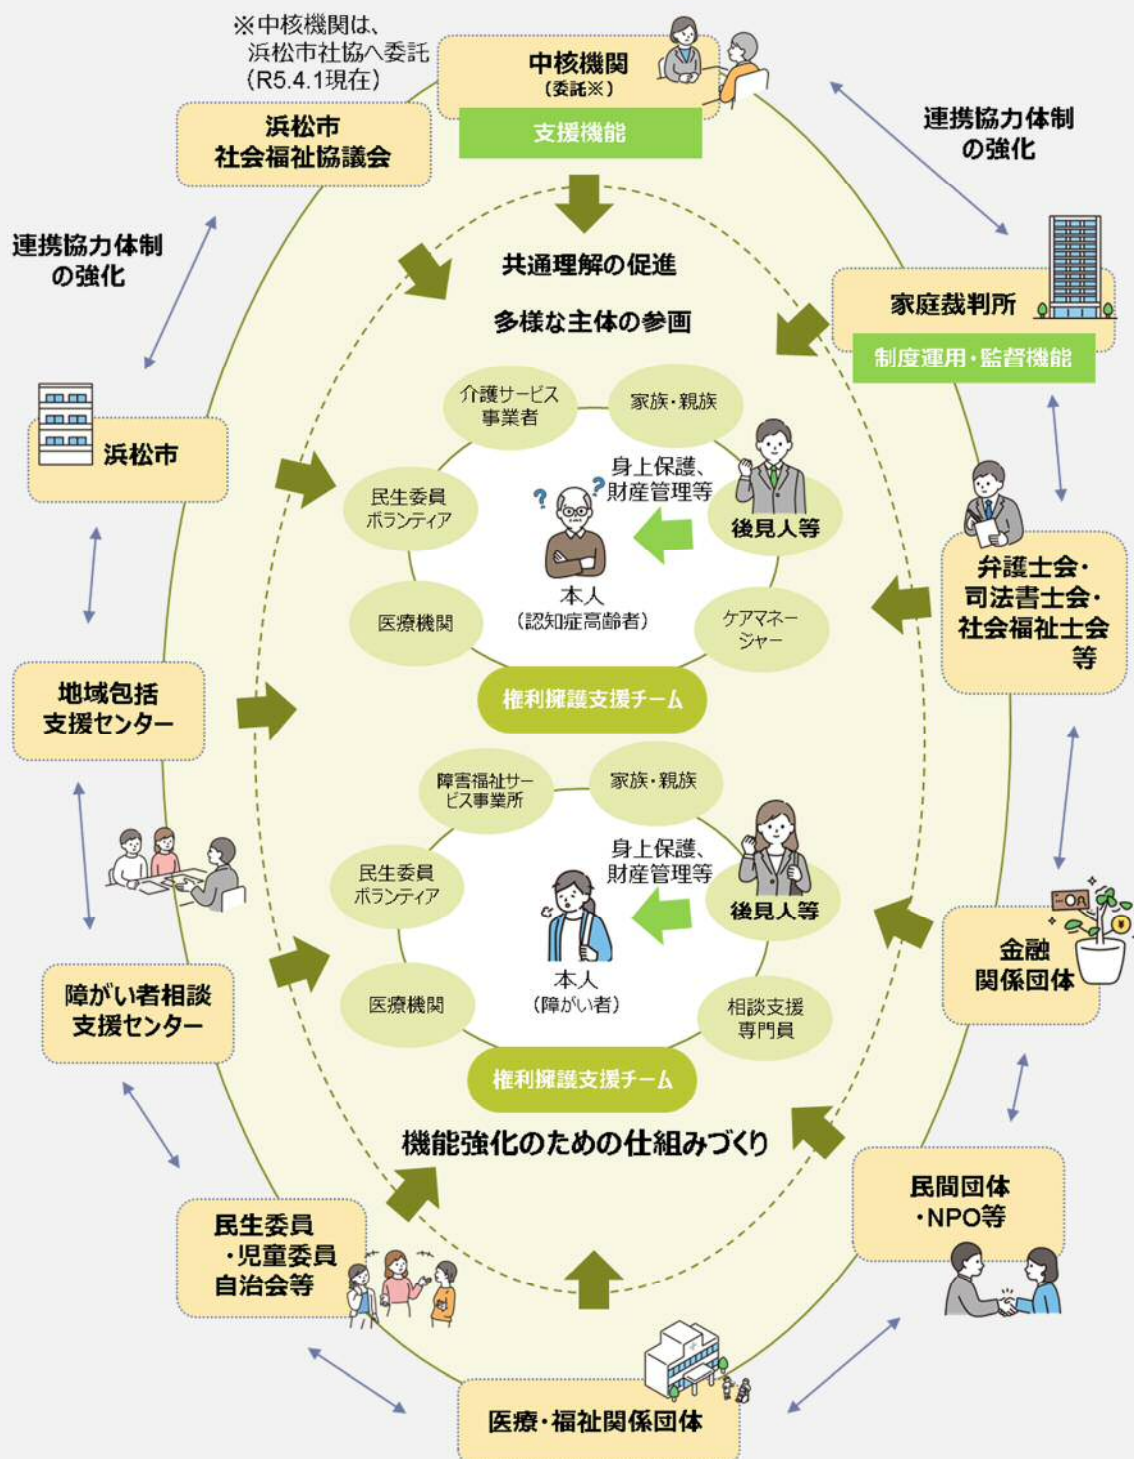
※中核機関は、浜松市社協へ委託（R5.4.1現在）

浜松市社会福祉協議会

中核機関（委託※）

支援機能

連携協力体制の強化

連携協力体制の強化

共通理解の促進

多様な主体の参画

家庭裁判所

制度運用・監督機能

浜松市

介護サービス事業者

家族・親族

身上保護、財産管理等

民生委員ボランティア

後見人等

本人（認知症高齢者）

医療機関

ケアマネージャー

弁護士会・司法書士会・社会福祉士会等

権利擁護支援チーム

地域包括支援センター

障害福祉サービス事業所

家族・親族

身上保護、財産管理等

民生委員ボランティア

後見人等

本人（障がい者）

医療機関

相談支援専門員

金融関係団体

障がい者相談支援センター

権利擁護支援チーム

機能強化のための仕組みづくり

民間団体・NPO等

民生委員・児童委員自治会等

医療・福祉関係団体